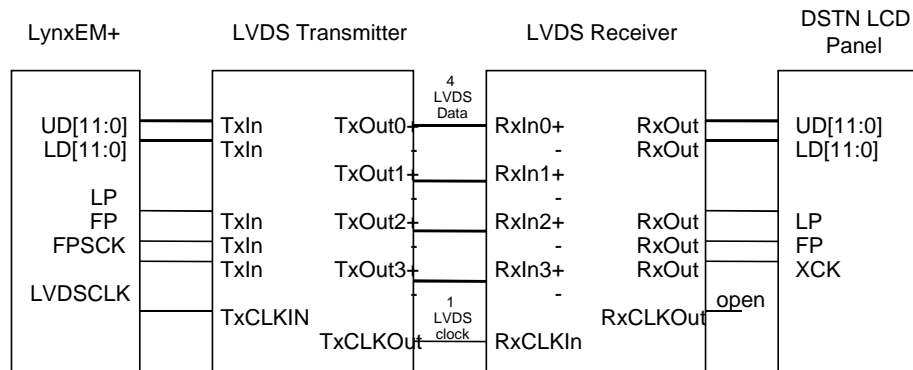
LynxEM+

LVDS Transmitter

LVDS Receiver

DSTN LCD Panel

4 LVDS Data

UD[11:0]
LD[11:0]

TxIn
TxIn

TxOut0+
-
TxOut1+
-
TxOut2+
-
TxOut3+
-

RxIn0+
-
RxIn1+
-
RxIn2+
-
RxIn3+
-

RxOut
RxOut

UD[11:0]
LD[11:0]

LP
FP
FPSCK

TxIn
TxIn
TxIn

RxOut
RxOut
RxOut

LP
FP
XCK

LVDSCLK

TxCLKIN

1 LVDS clock

RxCLKOut

open

TxCLKOut

RxCLKIn